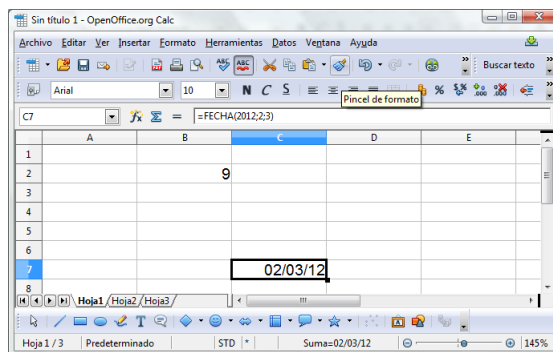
Sin título 1 - OpenOffice.org Calc

Archivo Editar Ver Insertar Formato Herramientas Datos Ventana Ayuda

Buscar texto

Arial 10 N C S

Pincel de formato

C7 =FECHA(2012;2;3)

| | A | B | C | D | E |
|---|---|---|---|---|---|
| 1 | | | | | |
| 2 | | 9 | | | |
| 3 | | | | | |
| 4 | | | | | |
| 5 | | | | | |
| 6 | | | | | |
| 7 | | | 02/03/12 | | |
| 8 | | | | | |

Hoja1 Hoja2 Hoja3

Hoja 1 / 3 Predeterminado STD * Suma=02/03/12 145%